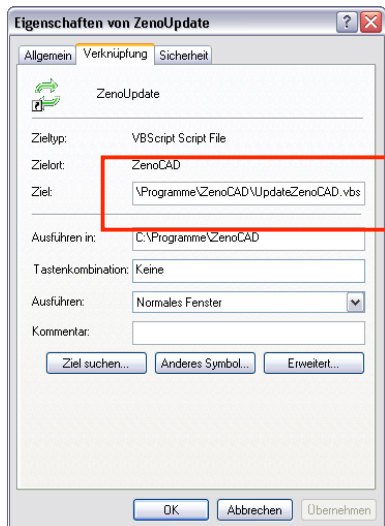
Eigenschaften von ZenoUpdate

Allgemein | Verknüpfung | Sicherheit

ZenoUpdate

Zieltyp: VBScript Script File

Zielort: ZenoCAD

Ziel: \Programme\ZenoCAD\UpdateZenoCAD.vbs

Ausführen in: C:\Programme\ZenoCAD

Tastenkombination: Keine

Ausführen: Normales Fenster

Kommentar:

Ziel suchen... | Anderes Symbol... | Erweitert...

OK | Abbrechen | Übernehmen